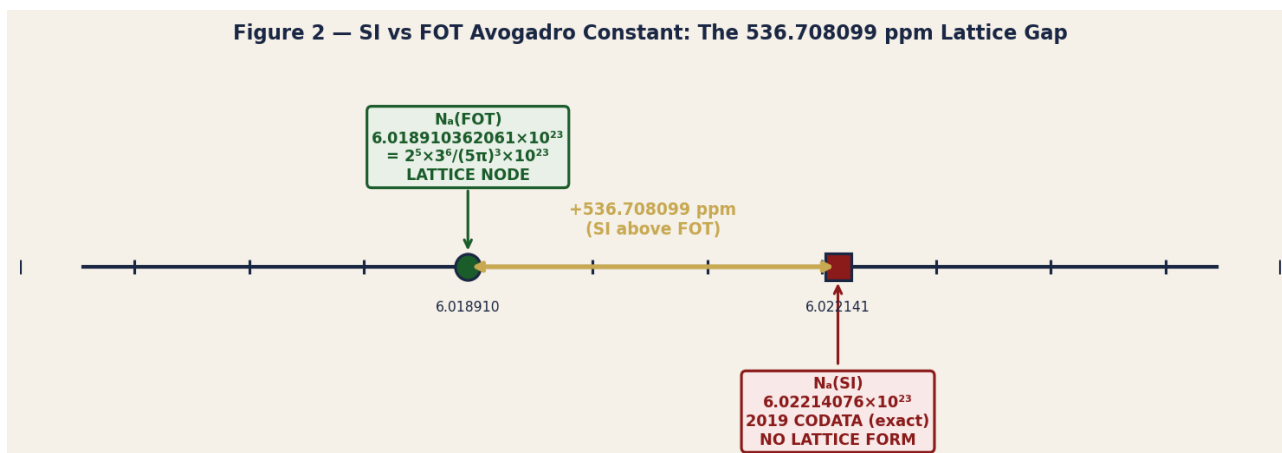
Figure 2 — SI vs FOT Avogadro Constant: The 536.708099 ppm Lattice Gap

$N_a$(FOT)
$6.018910362061\times10^{23}$
$= 2^5\times3^6/(5\pi)^3\times10^{23}$
LATTICE NODE

+536.708099 ppm
(SI above FOT)

6.018910

6.022141

$N_a$(SI)
$6.02214076\times10^{23}$
2019 CODATA (exact)
NO LATTICE FORM